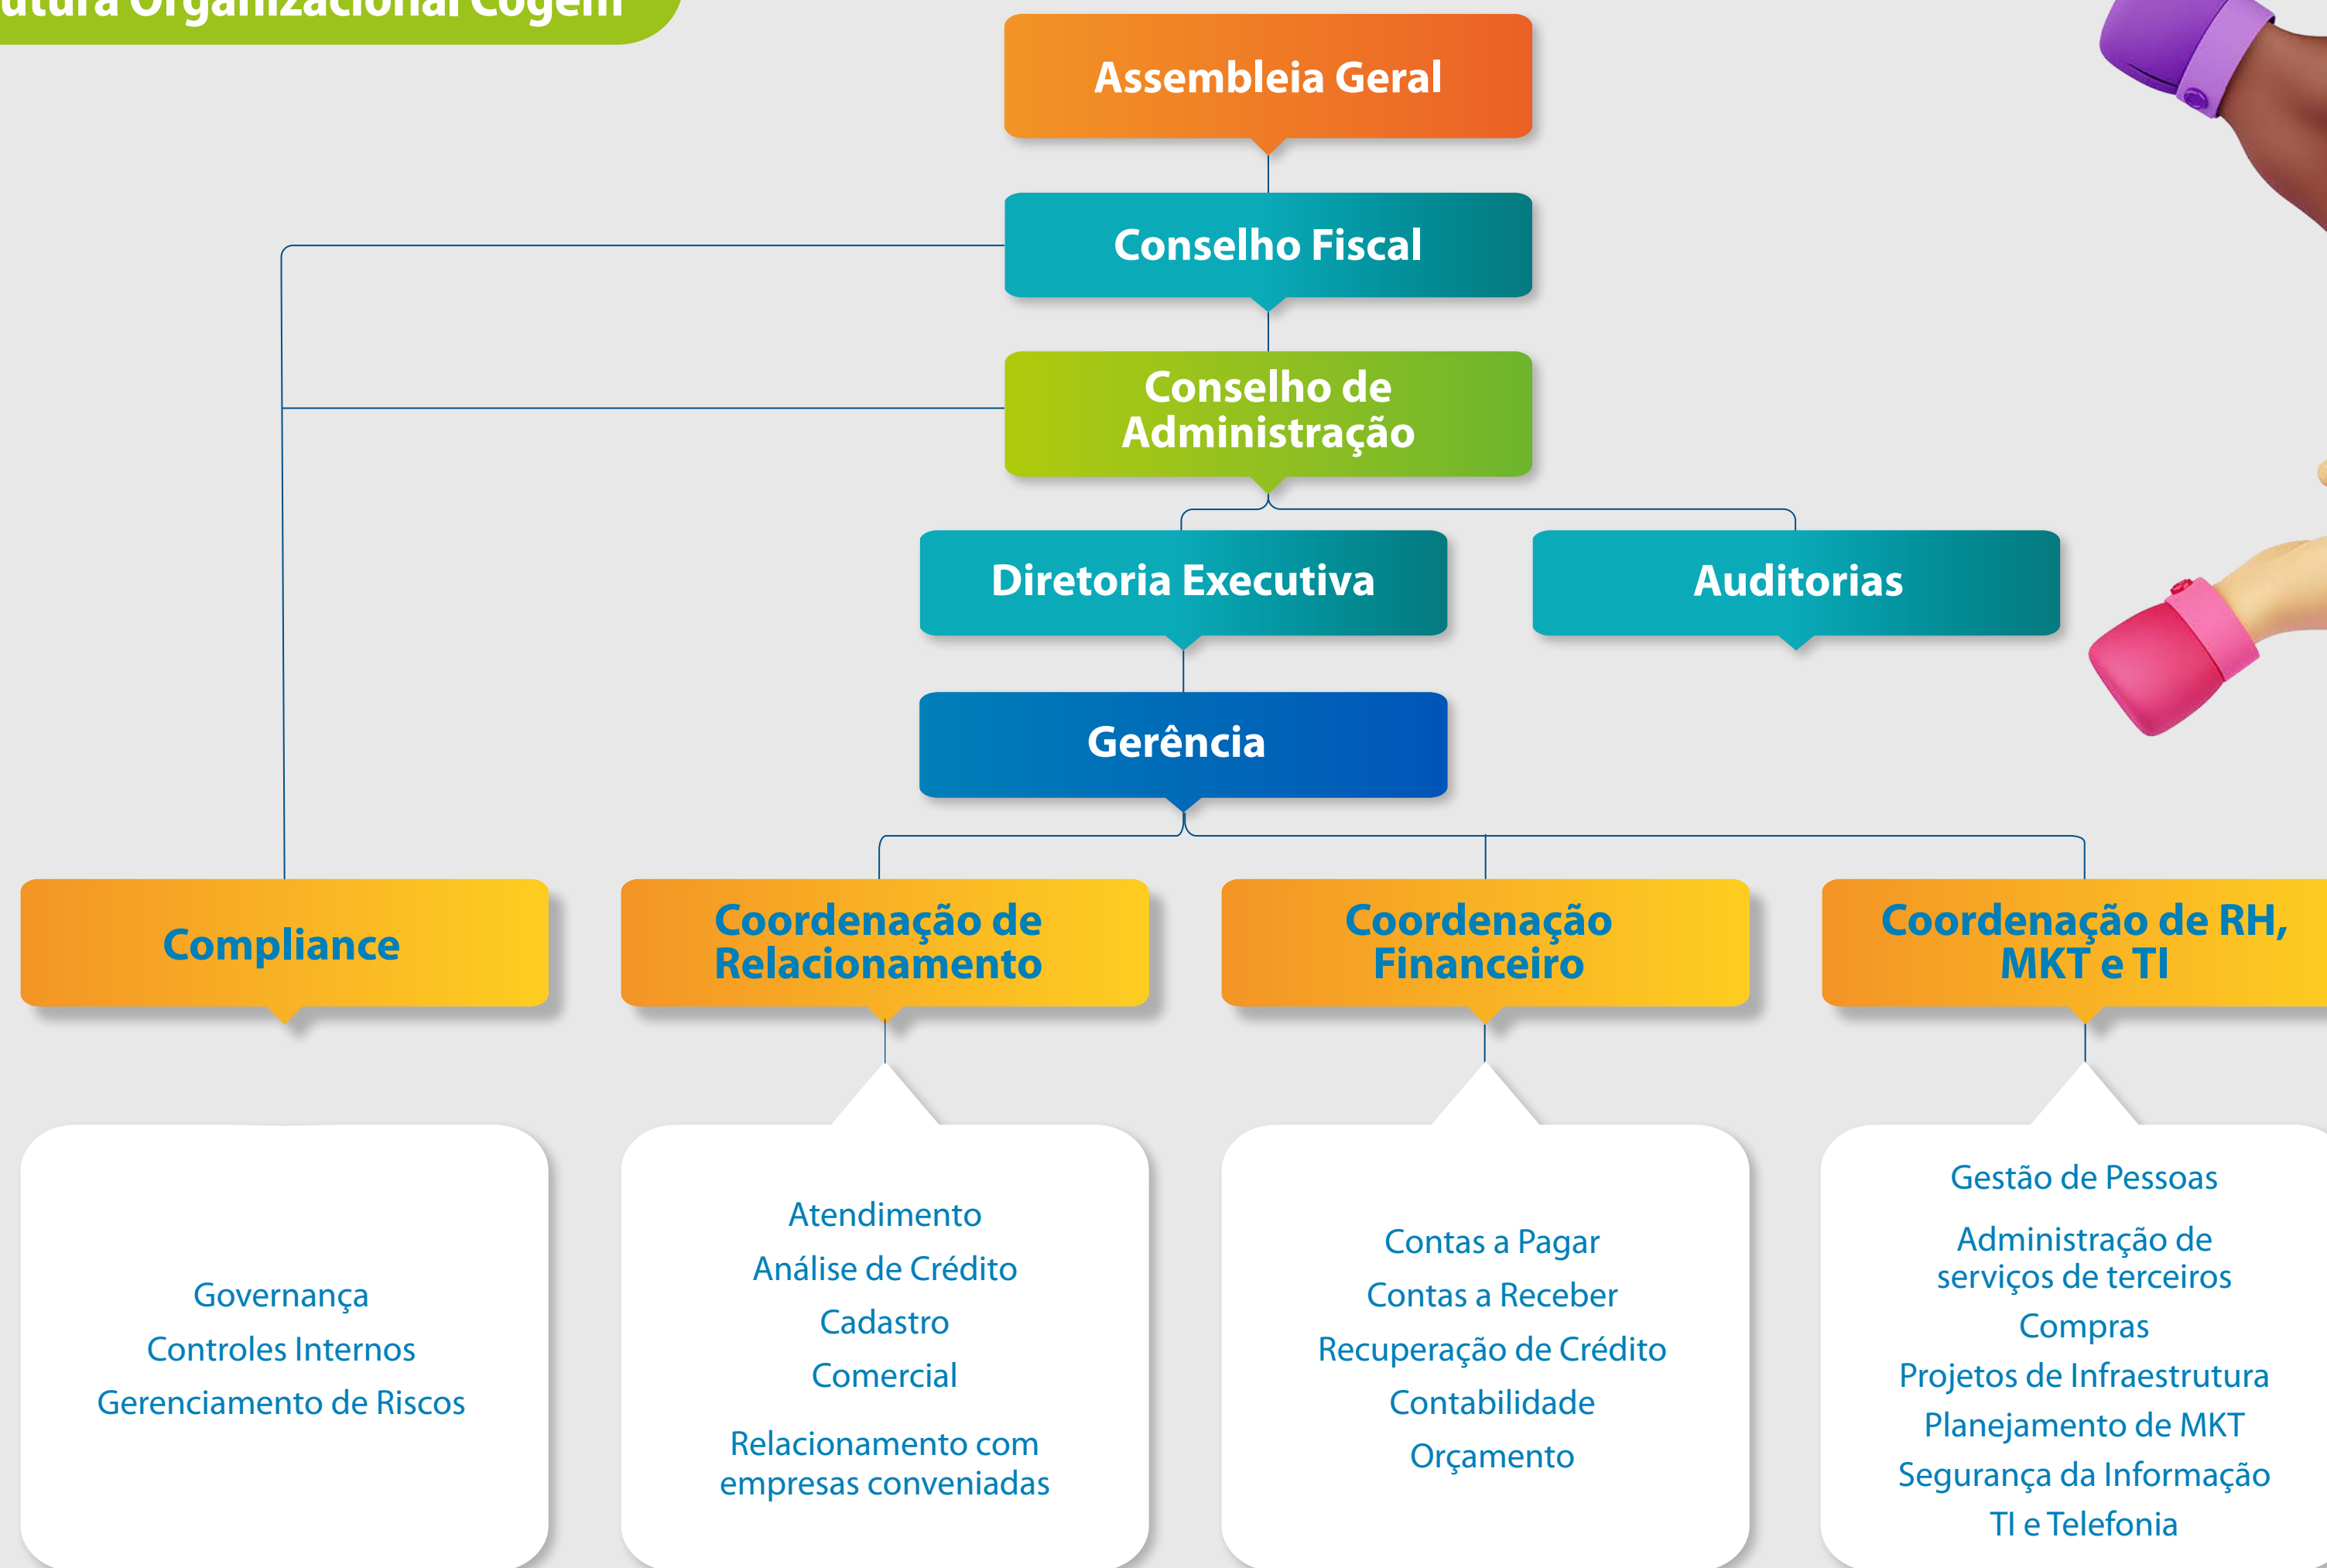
utura Organizacional Cogem

Assembleia Geral

Conselho Fiscal

Conselho de Administração

Diretoria Executiva

Auditorias

Gerência

Compliance

Coordenação de Relacionamento

Coordenação Financeiro

Coordenação de RH, MKT e TI

Governança
Controles Internos
Gerenciamento de Riscos

Atendimento
Análise de Crédito
Cadastro
Comercial
Relacionamento com empresas conveniadas

Contas a Pagar
Contas a Receber
Recuperação de Crédito
Contabilidade
Orçamento

Gestão de Pessoas
Administração de serviços de terceiros
Compras
Projetos de Infraestrutura
Planejamento de MKT
Segurança da Informação
TI e Telefonia